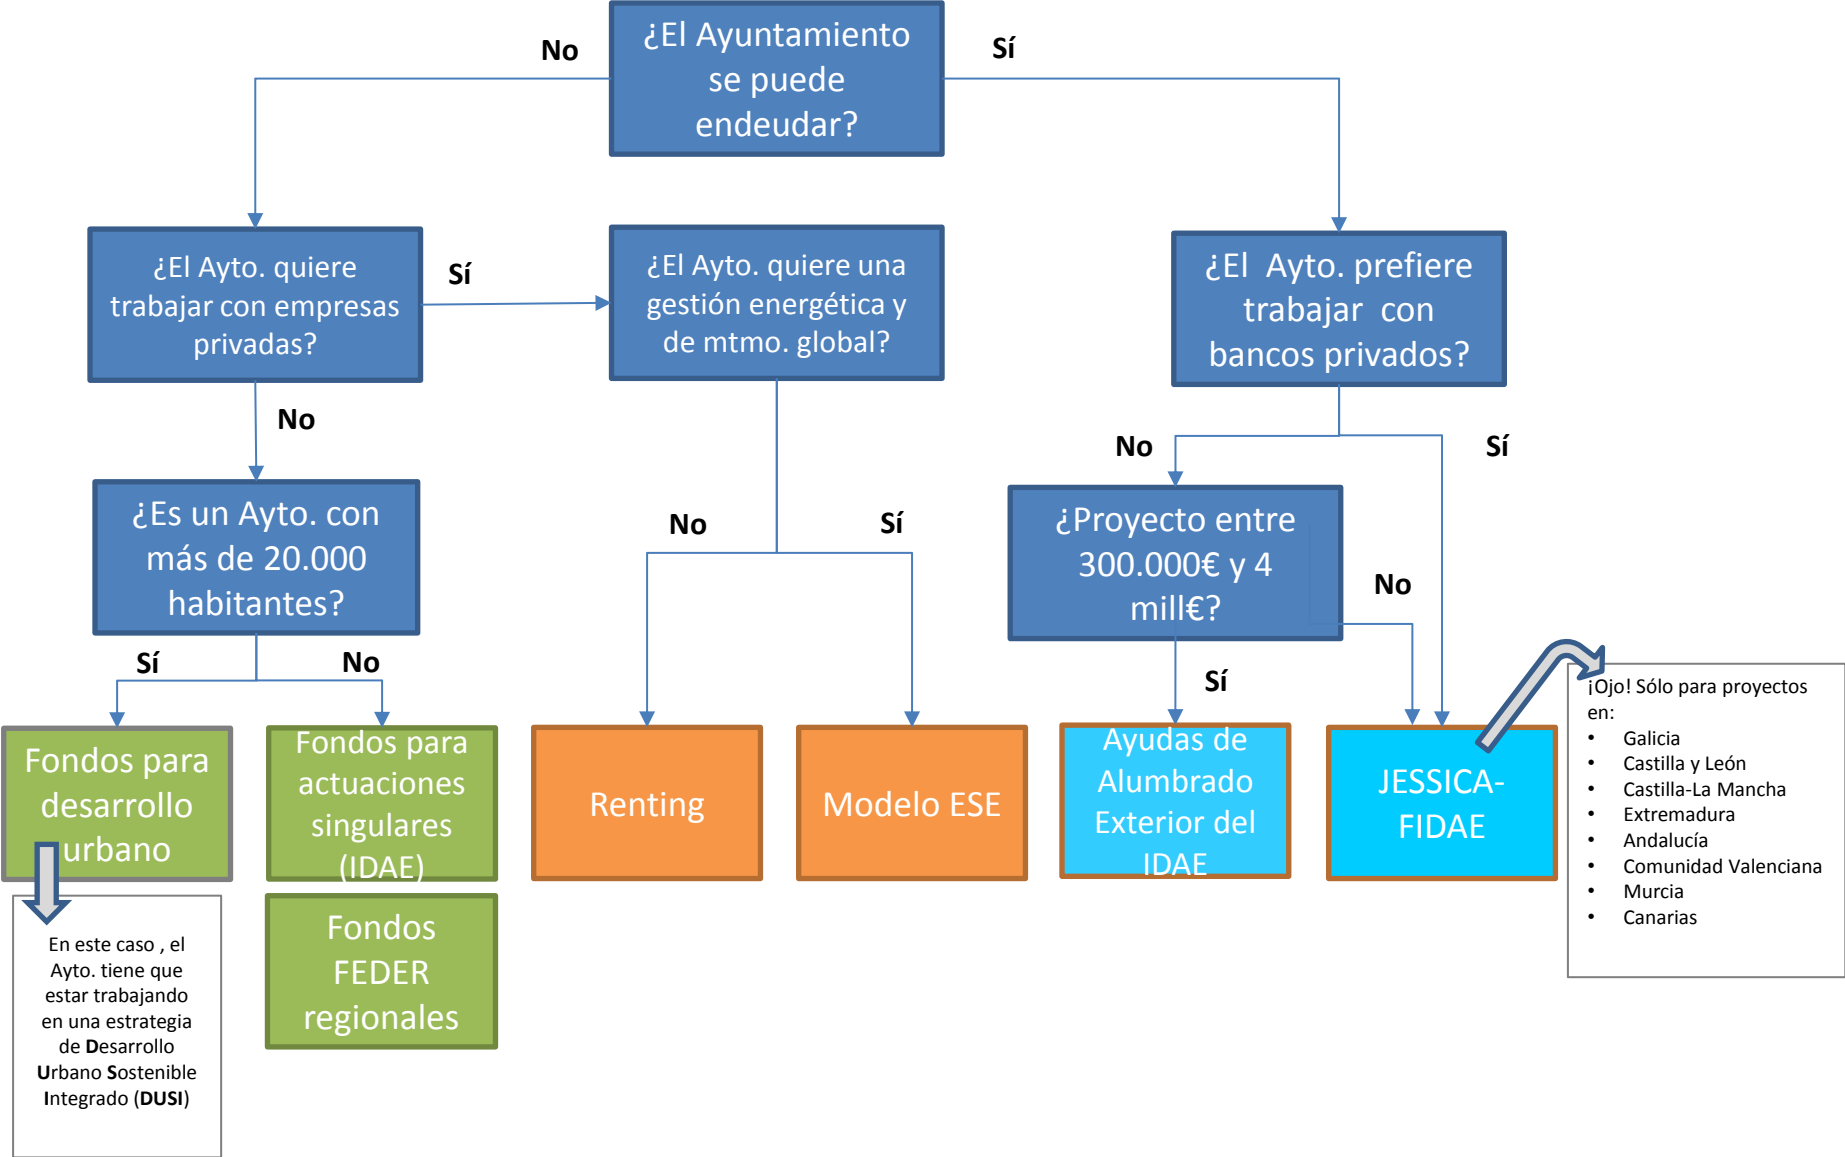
¿El Ayuntamiento se puede endeudar?

No

Sí

¿El Ayto. quiere trabajar con empresas privadas?

Sí

¿El Ayto. quiere una gestión energética y de mtmo. global?

¿El Ayto. prefiere trabajar con bancos privados?

No

¿Es un Ayto. con más de 20.000 habitantes?

No

Sí

No

Sí

¿Proyecto entre 300.000€ y 4 mill€?

No

Sí

No

Sí

Fondos para desarrollo urbano

Fondos para actuaciones singulares (IDAE)

Renting

Modelo ESE

Ayudas de Alumbrado Exterior del IDAE

JESSICA-FIDAE

¡Ojo! Sólo para proyectos en:
- Galicia
- Castilla y León
- Castilla-La Mancha
- Extremadura
- Andalucía
- Comunidad Valenciana
- Murcia
- Canarias

Fondos FEDER regionales

En este caso , el Ayto. tiene que estar trabajando en una estrategia de Desarrollo Urbano Sostenible Integrado (DUSI)